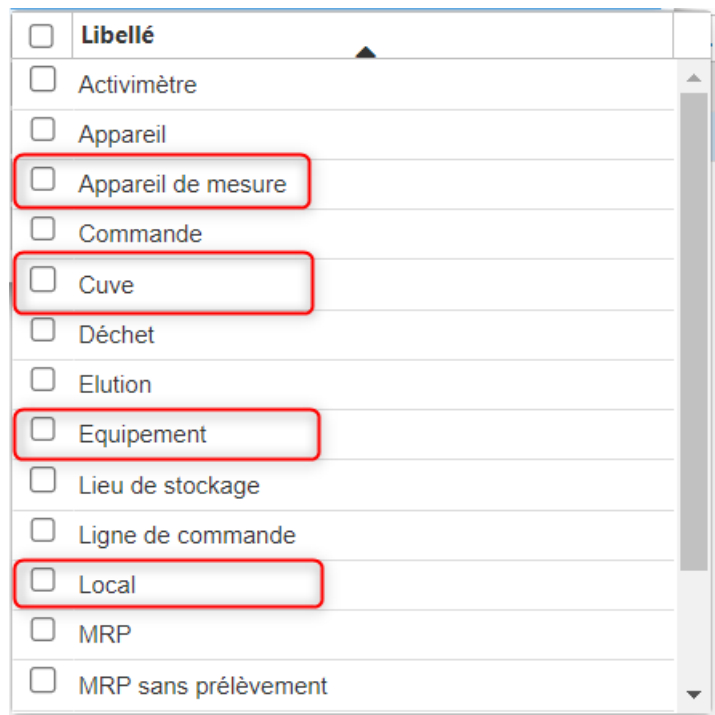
| | Libellé |
|---|---|
| ☐ | Activimètre |
| ☐ | Appareil |
| ☐ | Appareil de mesure |
| ☐ | Commande |
| ☐ | Cuve |
| ☐ | Déchet |
| ☐ | Elution |
| ☐ | Equipement |
| ☐ | Lieu de stockage |
| ☐ | Ligne de commande |
| ☐ | Local |
| ☐ | MRP |
| ☐ | MRP sans prélèvement |